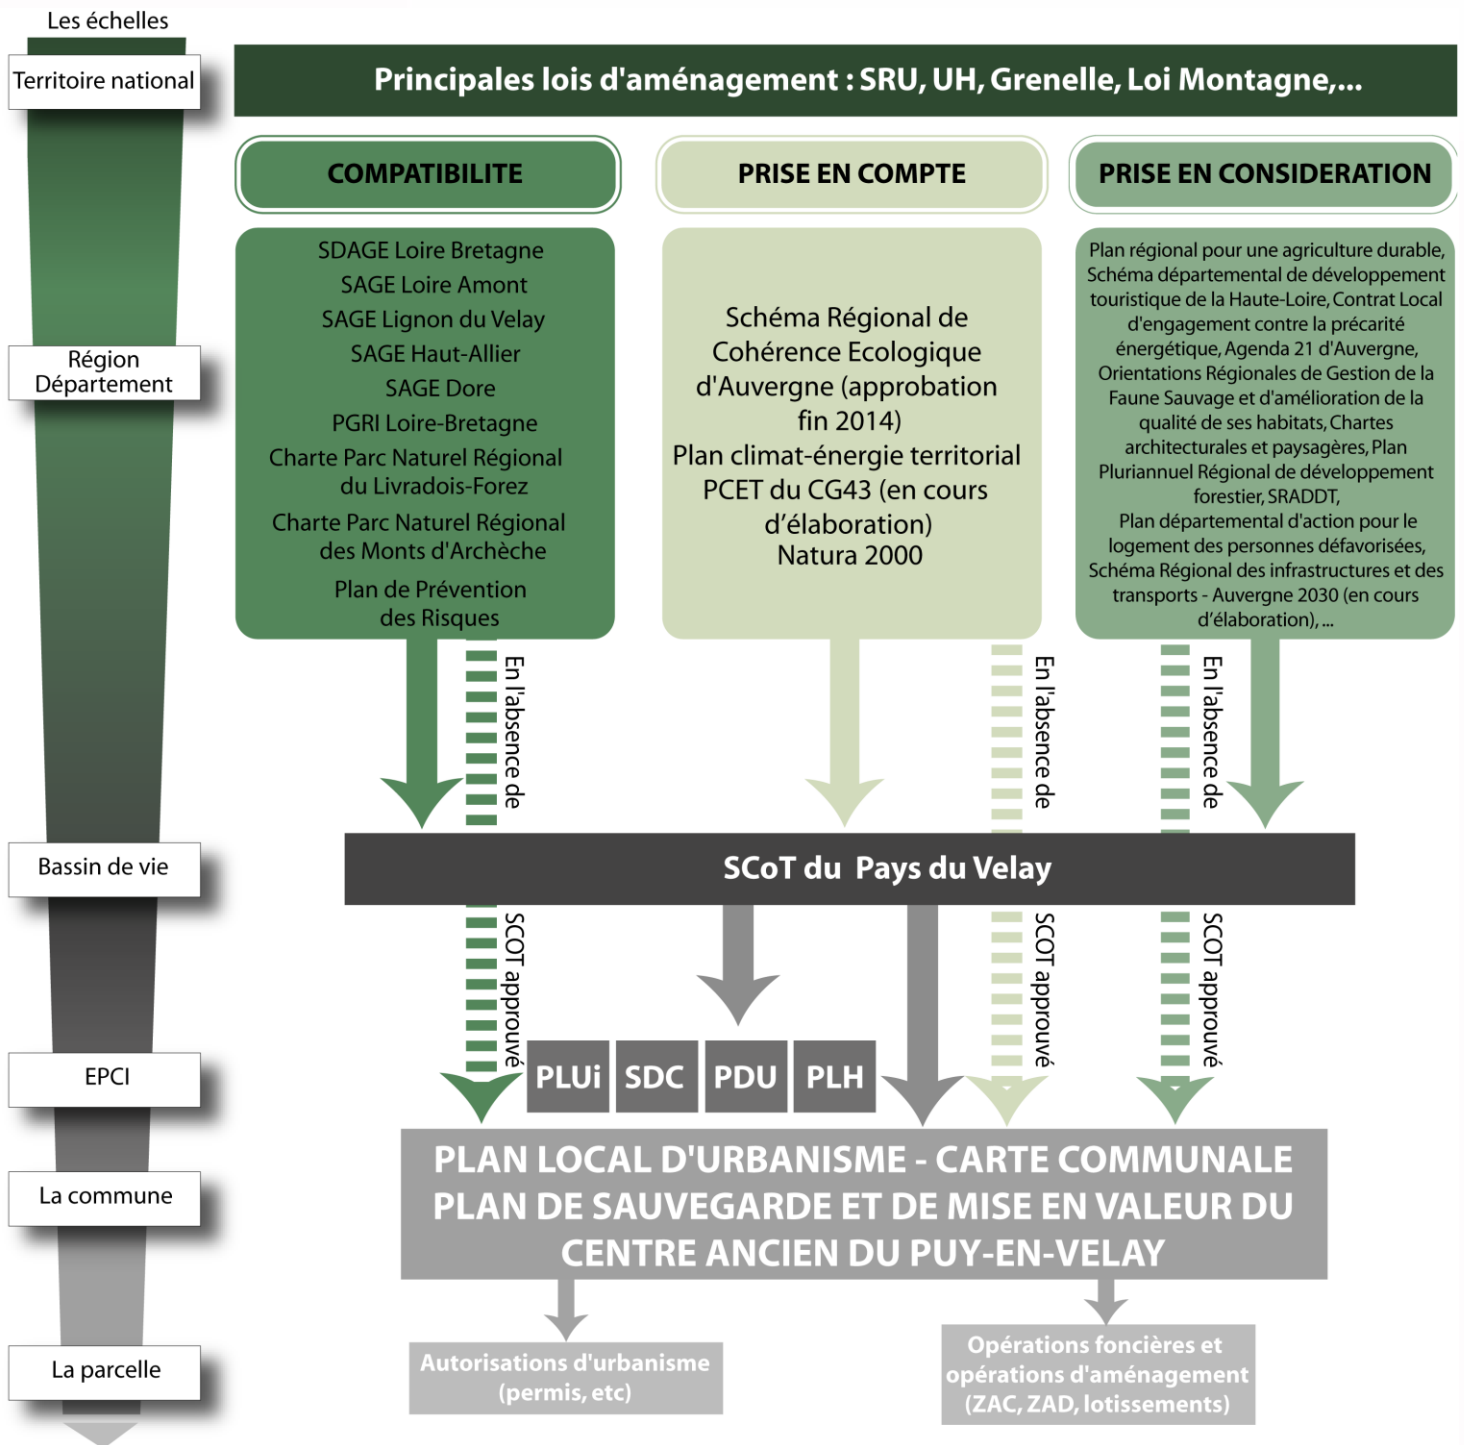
Les échelles

Territoire national

Principales lois d'aménagement : SRU, UH, Grenelle, Loi Montagne,...

COMPATIBILITE

PRISE EN COMPTE

PRISE EN CONSIDERATION

SDAGE Loire Bretagne
SAGE Loire Amont
SAGE Lignon du Velay
SAGE Haut-Allier
SAGE Dore
PGRI Loire-Bretagne
Charte Parc Naturel Régional du Livradois-Forez
Charte Parc Naturel Régional des Monts d'Archèche
Plan de Prévention des Risques

Schéma Régional de Cohérence Ecologique d'Auvergne (approbation fin 2014)
Plan climat-énergie territorial PCET du CG43 (en cours d'élaboration)
Natura 2000

Plan régional pour une agriculture durable, Schéma départemental de développement touristique de la Haute-Loire, Contrat Local d'engagement contre la précarité énergétique, Agenda 21 d'Auvergne, Orientations Régionales de Gestion de la Faune Sauvage et d'amélioration de la qualité de ses habitats, Chartes architecturales et paysagères, Plan Pluriannuel Régional de développement forestier, SRADDT,
Plan départemental d'action pour le logement des personnes défavorisées, Schéma Régional des infrastructures et des transports - Auvergne 2030 (en cours d'élaboration), ...

Région
Département

En l'absence de

En l'absence de

En l'absence de

Bassin de vie

SCoT du Pays du Velay

SCOT approuvé

SCOT approuvé

SCOT approuvé

EPCI

PLUi

SDC

PDU

PLH

La commune

PLAN LOCAL D'URBANISME - CARTE COMMUNALE
PLAN DE SAUVEGARDE ET DE MISE EN VALEUR DU CENTRE ANCIEN DU PUY-EN-VELAY

La parcelle

Autorisations d'urbanisme (permis, etc)

Opérations foncières et opérations d'aménagement (ZAC, ZAD, lotissements)